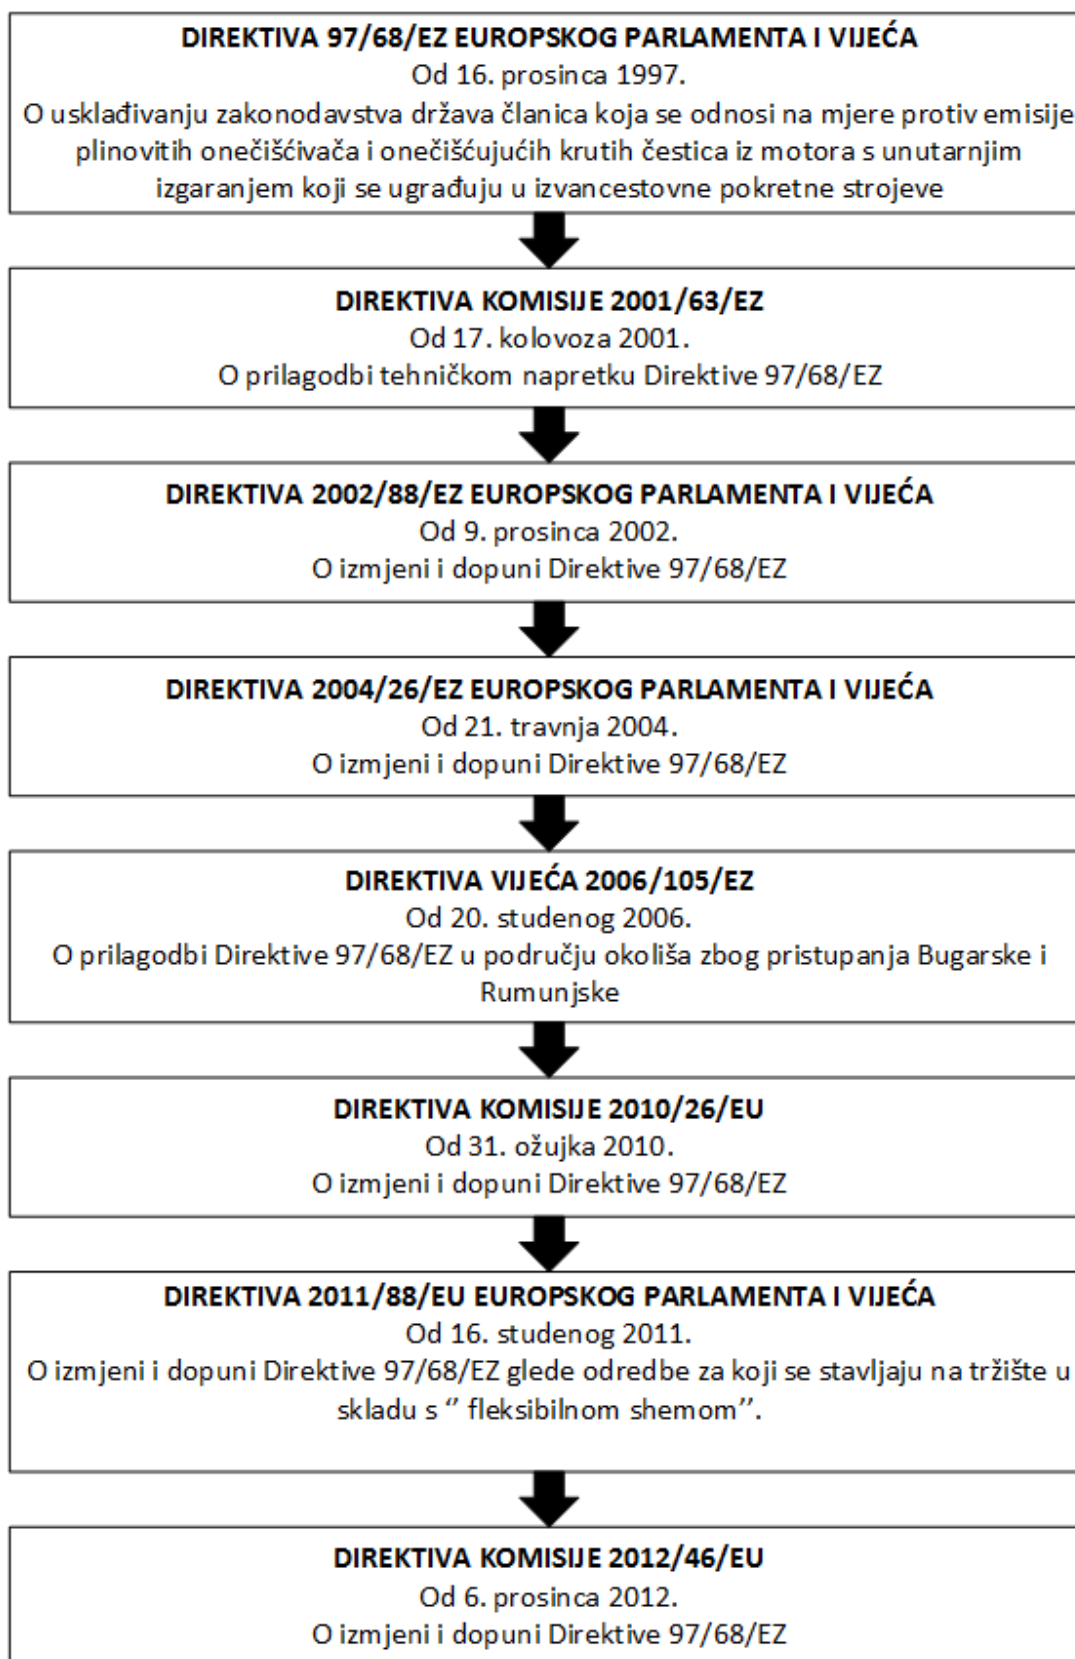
DIREKTIVA 97/68/EZ EUROPSKOG PARLAMENTA I VIJEĆA
Od 16. prosinca 1997.
O usklađivanju zakonodavstva država članica koja se odnosi na mjere protiv emisije plinovitih onečišćivača i onečišćujućih krutih čestica iz motora s unutarnjim izgaranjem koji se ugrađuju u izvancestovne pokretne strojeve

DIREKTIVA KOMISIJE 2001/63/EZ
Od 17. kolovoza 2001.
O prilagodbi tehničkom napretku Direktive 97/68/EZ

DIREKTIVA 2002/88/EZ EUROPSKOG PARLAMENTA I VIJEĆA
Od 9. prosinca 2002.
O izmjeni i dopuni Direktive 97/68/EZ

DIREKTIVA 2004/26/EZ EUROPSKOG PARLAMENTA I VIJEĆA
Od 21. travnja 2004.
O izmjeni i dopuni Direktive 97/68/EZ

DIREKTIVA VIJEĆA 2006/105/EZ
Od 20. studenog 2006.
O prilagodbi Direktive 97/68/EZ u području okoliša zbog pristupanja Bugarske i Rumunjske

DIREKTIVA KOMISIJE 2010/26/EU
Od 31. ožujka 2010.
O izmjeni i dopuni Direktive 97/68/EZ

DIREKTIVA 2011/88/EU EUROPSKOG PARLAMENTA I VIJEĆA
Od 16. studenog 2011.
O izmjeni i dopuni Direktive 97/68/EZ glede odredbe za koji se stavljaju na tržište u skladu s '' fleksibilnom shemom''.

DIREKTIVA KOMISIJE 2012/46/EU
Od 6. prosinca 2012.
O izmjeni i dopuni Direktive 97/68/EZ